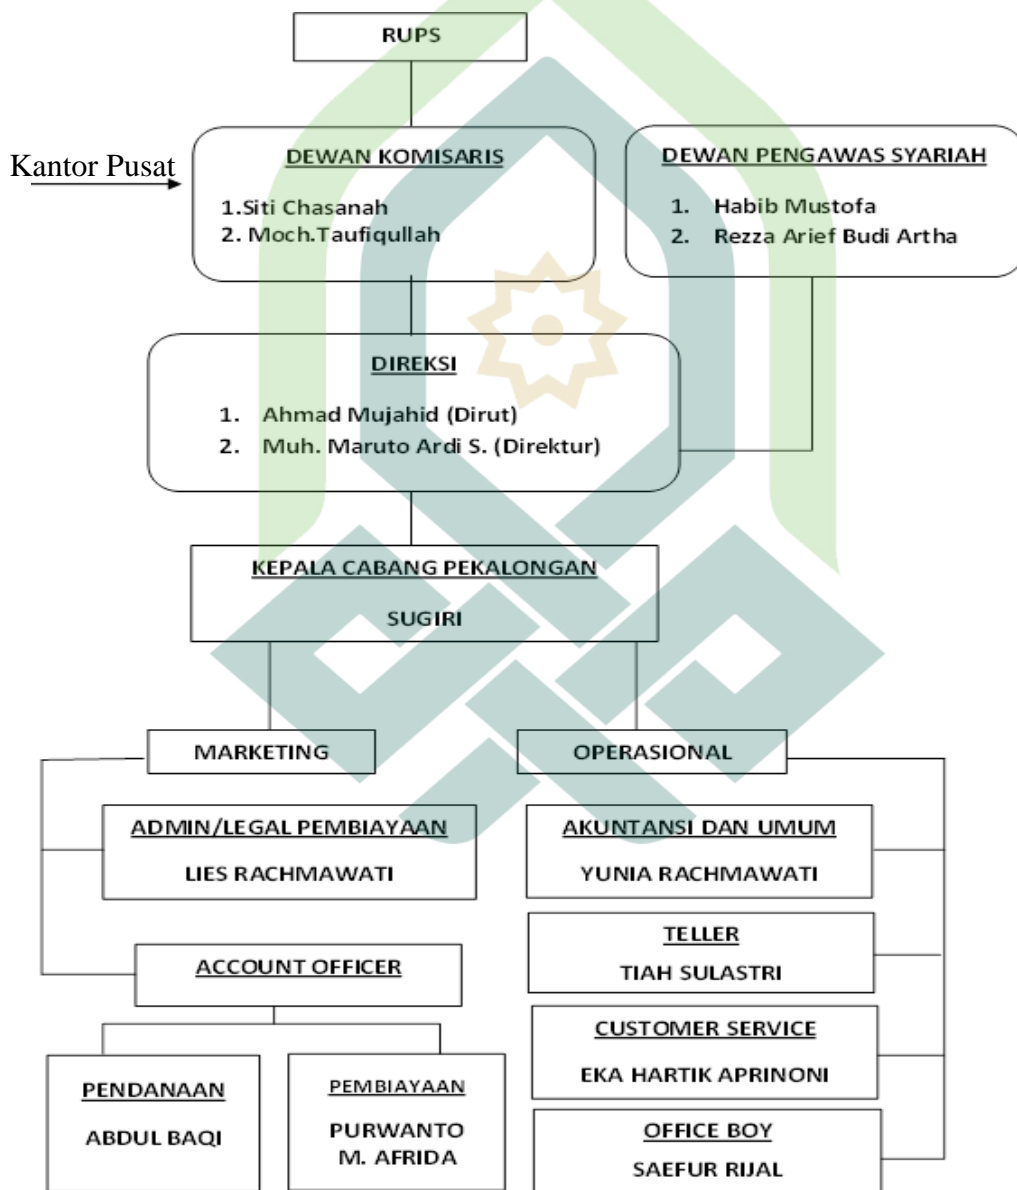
RUPS

Kantor Pusat

DEWAN KOMISARIS
1.Siti Chasanah
2. Moch.Taufiqullah

DEWAN PENGAWAS SYARIAH
1. Habib Mustofa
2. Rezza Arief Budi Artha

DIREKSI
1. Ahmad Mujahid (Dirut)
2. Muh. Maruto Ardi S. (Direktur)

KEPALA CABANG PEKALONGAN
SUGIRI

MARKETING

OPERASIONAL

ADMIN/LEGAL PEMBIAYAAN
LIES RACHMAWATI

AKUNTANSI DAN UMUM
YUNIA RACHMAWATI

TELLER
TIAH SULASTRI

ACCOUNT OFFICER

CUSTOMER SERVICE
EKA HARTIK APRINONI

PENDANAAN
ABDUL BAQI

PEMBIAYAAN
PURWANTO
M. AFRIDA

OFFICE BOY
SAEFUR RIJAL